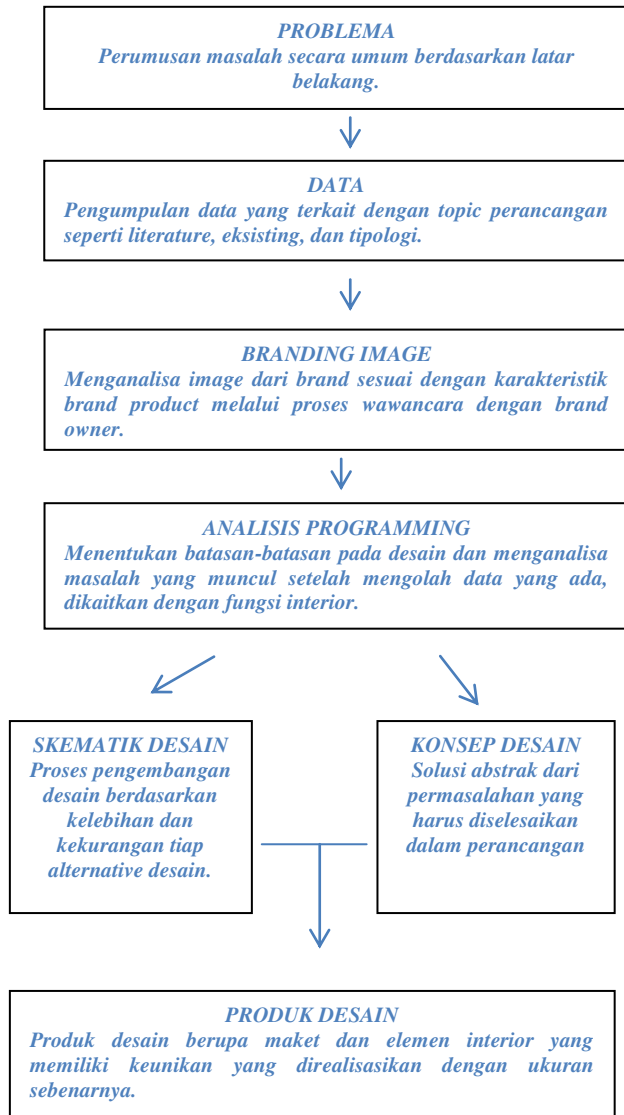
PROBLEMA
Perumusan masalah secara umum berdasarkan latar belakang.

DATA
Pengumpulan data yang terkait dengan topic perancangan seperti literature, eksisting, dan tipologi.

BRANDING IMAGE
Menganalisa image dari brand sesuai dengan karakteristik brand product melalui proses wawancara dengan brand owner.

ANALISIS PROGRAMMING
Menentukan batasan-batasan pada desain dan menganalisa masalah yang muncul setelah mengolah data yang ada, dikaitkan dengan fungsi interior.

SKEMATIK DESAIN
Proses pengembangan desain berdasarkan kelebihan dan kekurangan tiap alternative desain.

KONSEP DESAIN
Solusi abstrak dari permasalahan yang harus diselesaikan dalam perancangan

PRODUK DESAIN
Produk desain berupa maket dan elemen interior yang memiliki keunikan yang direalisasikan dengan ukuran sebenarnya.